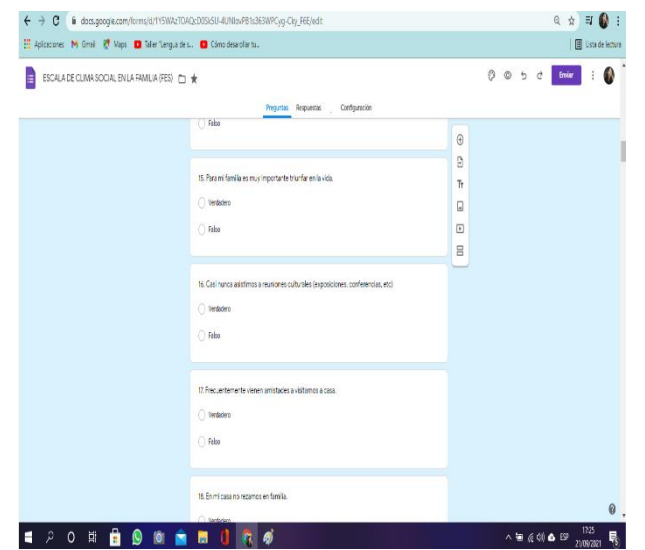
docs.google.com/forms/d/1Y5WAzTOAQcD0SkSU-4UNlovPB1c363WPCyg-Cty_F6E/edit

Aplicaciones Gmail Maps Taller "Lengua de s... Cómo desarrollar tu...

Lista de lectura

ESCALA DE CLIMA SOCIAL EN LA FAMILIA (FES)

Enviar

Preguntas Respuestas Configuración

Falso

15. Para mi familia es muy importante triunfar en la vida.

Verdadero

Falso

16. Casi nunca asistimos a reuniones culturales (exposiciones, conferencias, etc)

Verdadero

Falso

17. Frecuentemente vienen amistades a visitarnos a casa.

Verdadero

Falso

18. En mi casa no rezamos en familia.

Verdadero

ESP 17:25 21/09/2021